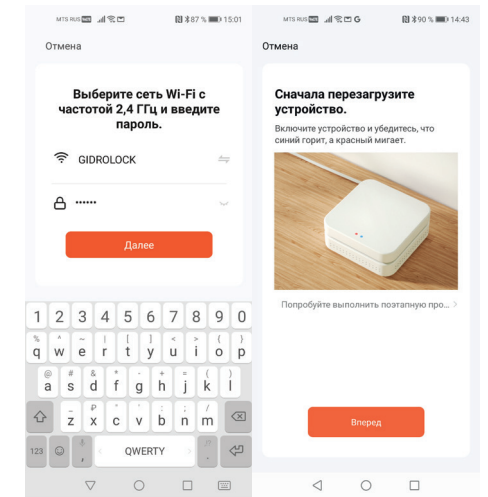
MTS RUS 87 % 15:01

Отмена

Выберите сеть Wi-Fi с частотой 2,4 ГГц и введите пароль.

GIDROLOCK

••••••

Далее

1 2 3 4 5 6 7 8 9 0
q w e r t y u i o p
a s d f g h j k l
z x c v b n m
123 , QWERTY .

MTS RUS 90 % 14:43

Отмена

Сначала перезагрузите устройство.

Включите устройство и убедитесь, что синий горит, а красный мигает.

Попробуйте выполнить поэтапную про... >

Вперед